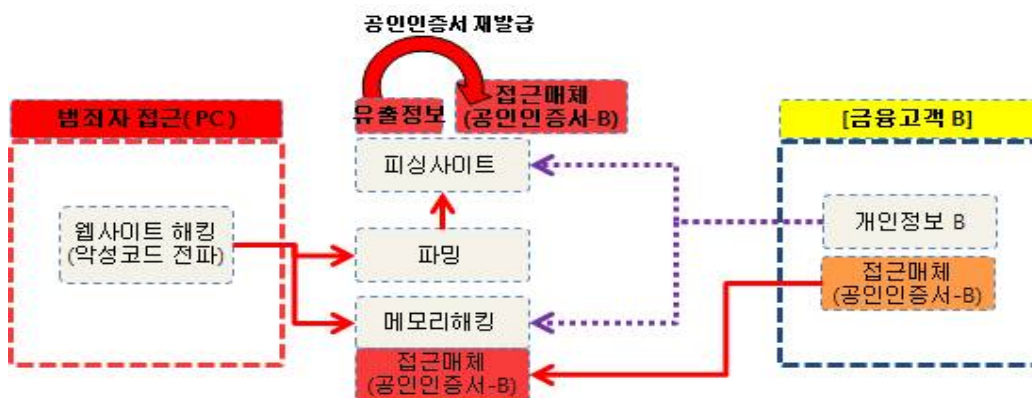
공인인증서 재발급

유출정보

접근매체
(공인인증서-B)

범죄자 접근(PC)

웹사이트 해킹
(악성코드 전파)

피싱사이트

파밍

메모리해킹

접근매체
(공인인증서-B)

[금융고객 B]

개인정보 B

접근매체
(공인인증서-B)